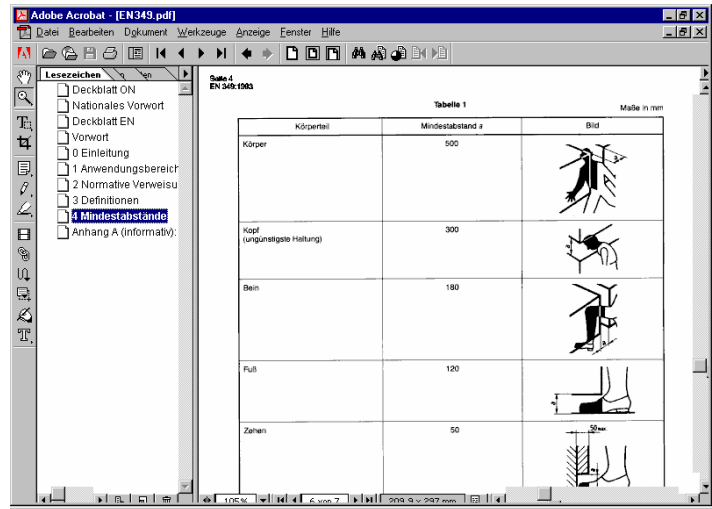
Adobe Acrobat - [EN349.pdf]

Datei Bearbeiten Dokument Werkzeuge Anzeige Fenster Hilfe

Lesezeichen

Deckblatt ON
Nationales Vorwort
Deckblatt EN
Vorwort
0 Einleitung
1 Anwendungsbereich
2 Normative Verweisu
3 Definitionen
4 Mindestabstände
Anhang A (informativ):

Seite 4
EN 349:1993

Tabelle 1

Maße in mm

| Körperteil | Mindestabstand *a* | Bild |
|---|---|---|
| Körper | 500 | |
| Kopf (ungünstigste Haltung) | 300 | |
| Bein | 180 | |
| Fuß | 120 | |
| Zehen | 50 | 50 max |

105% 6 von 7 209,9 x 297 mm